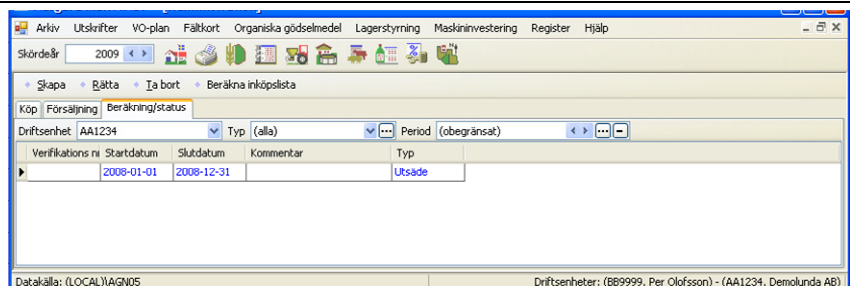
Arkiv Utskrifter VO-plan Fältkort Organiska gödselmedel Lagerstyrning Maskininvestering Register Hjälp

Skördeår 2009

Skapa Rätta Ta bort Beräkna inköpslista

Köp Försäljning Beräkning/status

Driftsenhet AA1234 Typ (alla) Period (obegränsat)

| Verifikations nr | Startdatum | Slutdatum | Kommentar | Typ |
|---|---|---|---|---|
| | 2008-01-01 | 2008-12-31 | | Utsäde |

Datakälla: (LOCAL)\AGN05

Driftsenheter: (BB9999, Per Olofsson) - (AA1234, Demolunda AB)